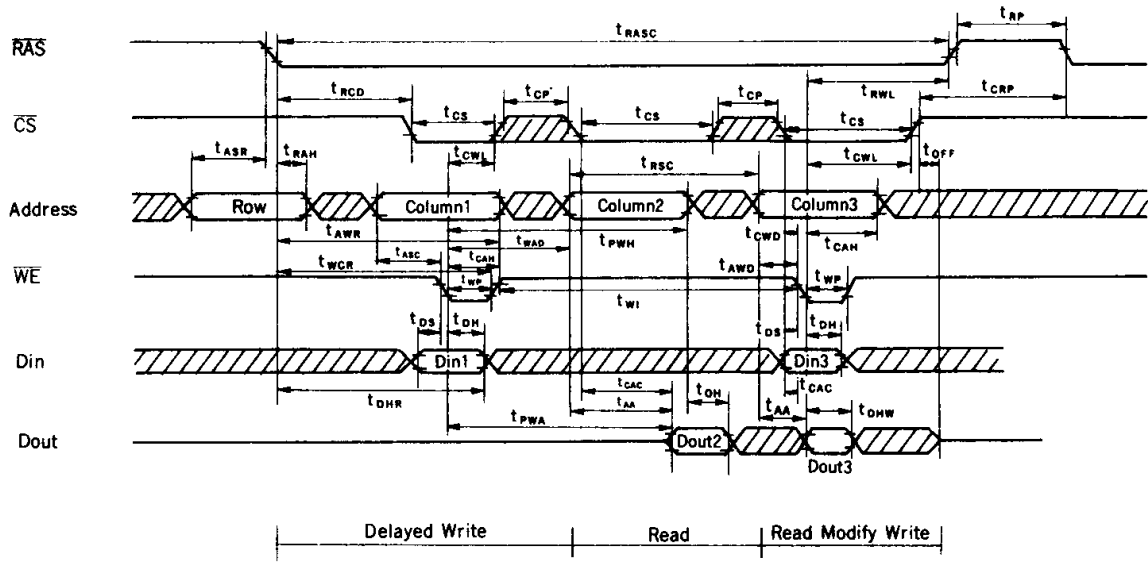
$\overline{RAS}$

$t_{RASC}$

$t_{RP}$

$t_{RCD}$

$t_{CP}$

$t_{CP}$

$t_{RWL}$

$t_{CRP}$

$\overline{CS}$

$t_{CS}$

$t_{CS}$

$t_{CS}$

$t_{ASR}$

$t_{RAH}$

$t_{CWL}$

$t_{CWL}$

$t_{OFF}$

$t_{RSC}$

Address

Row

Column1

Column2

Column3

$t_{AWR}$

$t_{PWH}$

$t_{CWD}$

$t_{ASC}$

$t_{WAD}$

$t_{CAH}$

$t_{CAH}$

$\overline{WE}$

$t_{WCR}$

$t_{AWD}$

$t_{WP}$

$t_{WP}$

$t_{WI}$

$t_{DS}$

$t_{DH}$

$t_{DS}$

$t_{DH}$

Din

Din1

Din3

$t_{CAC}$

$t_{CAC}$

$t_{DHR}$

$t_{AA}$

$t_{OH}$

$t_{AA}$

$t_{OHW}$

$t_{PWA}$

Dout

Dout2

Dout3

Delayed Write

Read

Read Modify Write